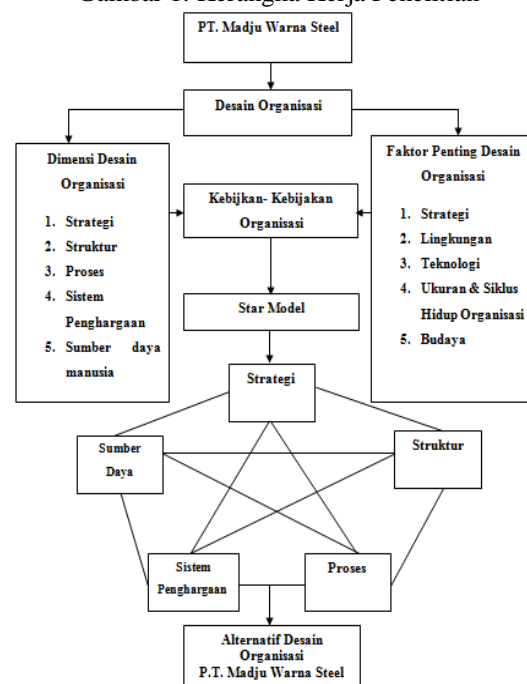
Gambar 1. Kerangka Kerja Penelitian

PT. Madju Warna Steel

Desain Organisasi

Dimensi Desain Organisasi

1. Strategi
2. Struktur
3. Proses
4. Sistem Penghargaan
5. Sumber daya manusia

Kebijkan- Kebijakan Organisasi

Faktor Penting Desain Organisasi

1. Strategi
2. Lingkungan
3. Teknologi
4. Ukuran & Siklus Hidup Organisasi
5. Budaya

Star Model

Strategi

Sumber Daya

Struktur

Sistem Penghargaan

Proses

Alternatif Desain Organisasi P.T. Madju Warna Steel